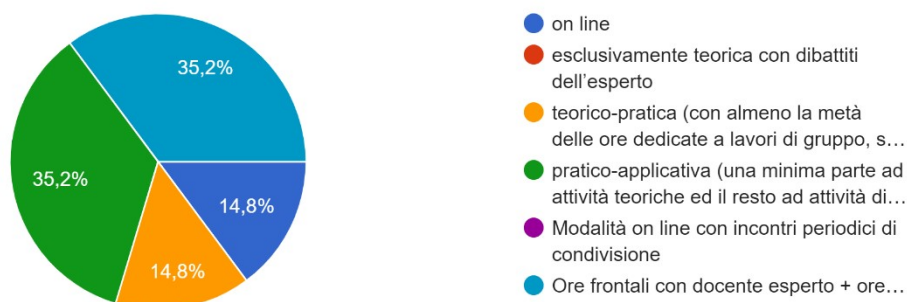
35,2%

35,2%

14,8%

14,8%

on line

esclusivamente teorica con dibattiti dell'esperto

teorico-pratica (con almeno la metà delle ore dedicate a lavori di gruppo, s…

pratico-applicativa (una minima parte ad attività teoriche ed il resto ad attività di…

Modalità on line con incontri periodici di condivisione

Ore frontali con docente esperto + ore…